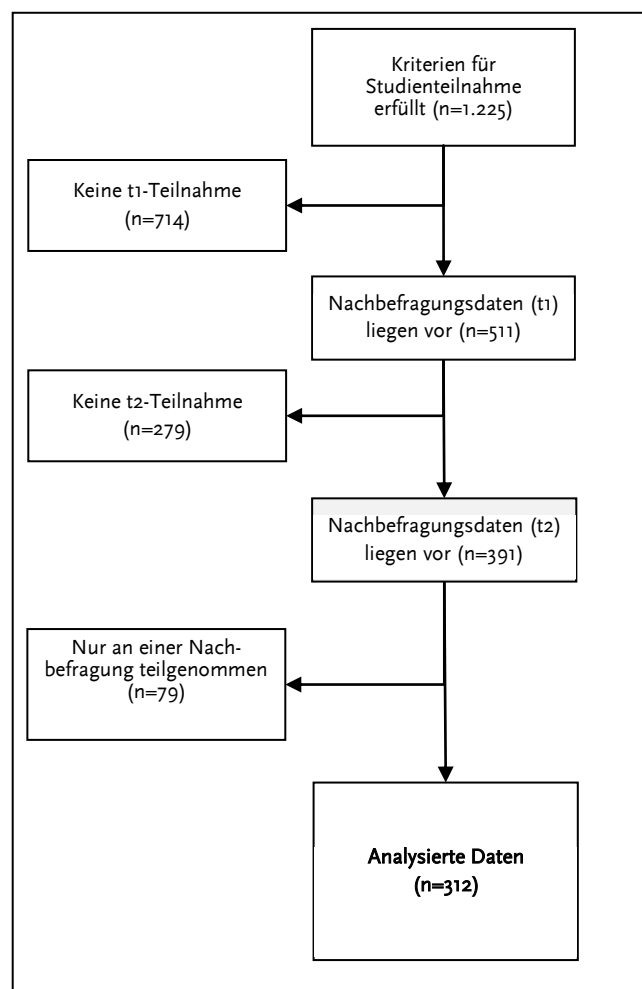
Kriterien für Studienteilnahme erfüllt (n=1.225)

Keine t1-Teilnahme (n=714)

Nachbefragungsdaten (t1) liegen vor (n=511)

Keine t2-Teilnahme (n=279)

Nachbefragungsdaten (t2) liegen vor (n=391)

Nur an einer Nachbefragung teilgenommen (n=79)

Analysierte Daten (n=312)